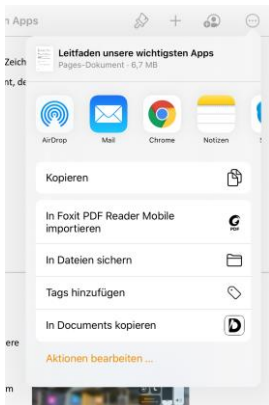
n Apps

Zeich

nt, de

ere

m

Leitfaden unsere wichtigsten Apps
Pages-Dokument · 6,7 MB

AirDrop
Mail
Chrome
Notizen

Kopieren

In Foxit PDF Reader Mobile importieren

In Dateien sichern

Tags hinzufügen

In Documents kopieren

Aktionen bearbeiten ...